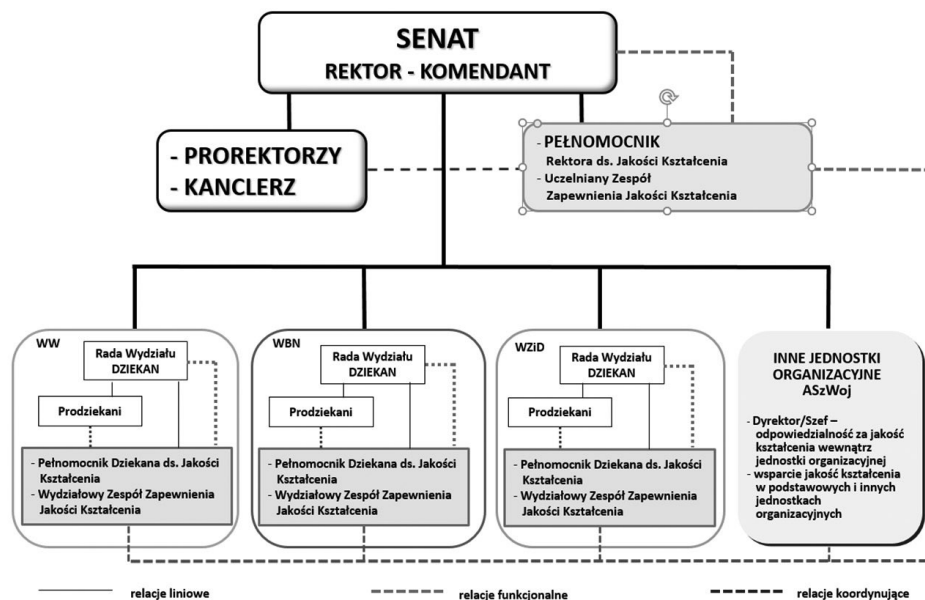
SENAT
REKTOR - KOMENDANT

- PROREKTORZY
- KANCLERZ

- PEŁNOMOCNIK Rektora ds. Jakości Kształcenia
- Uczelniany Zespół Zapewnienia Jakości Kształcenia

WW
Rada Wydziału DZIEKAN
Prodziekani
- Pełnomocnik Dziekana ds. Jakości Kształcenia
- Wydziałowy Zespół Zapewnienia Jakości Kształcenia

WBN
Rada Wydziału DZIEKAN
Prodziekani
- Pełnomocnik Dziekana ds. Jakości Kształcenia
- Wydziałowy Zespół Zapewnienia Jakości Kształcenia

WZiD
Rada Wydziału DZIEKAN
Prodziekani
- Pełnomocnik Dziekana ds. Jakości Kształcenia
- Wydziałowy Zespół Zapewnienia Jakości Kształcenia

INNE JEDNOSTKI ORGANIZACYJNE ASzWoj
- Dyrektor/Szef – odpowiedzialność za jakość kształcenia wewnątrz jednostki organizacyjnej
- wsparcie jakości kształcenia w podstawowych i innych jednostkach organizacyjnych

relacje liniowe
relacje funkcjonalne
relacje koordynujące